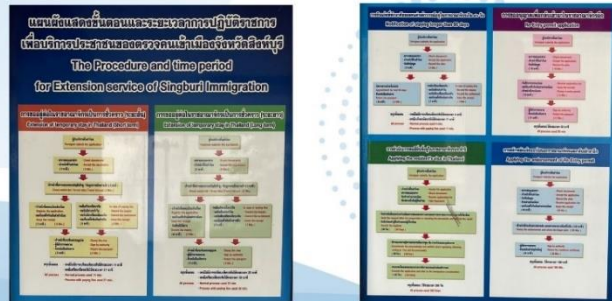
แผนผังแสดงขั้นตอนและระยะเวลาการปฏิบัติราชการ เพื่อบริการประชาชนของตรวจคนเข้าเมืองจังหวัดสิงห์บุรี

The Procedure and time period for Extension service of Singburi Immigration

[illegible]

Extension of temporary stay in Thailand (Short term)

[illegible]

Extension of temporary stay in Thailand (Long term)

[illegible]

Notification of staying longer than 90 days

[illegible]

Re-entry permit application

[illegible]

Applying the resident's visa in Thailand

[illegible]

Applying the endorsement of the staying permit

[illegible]